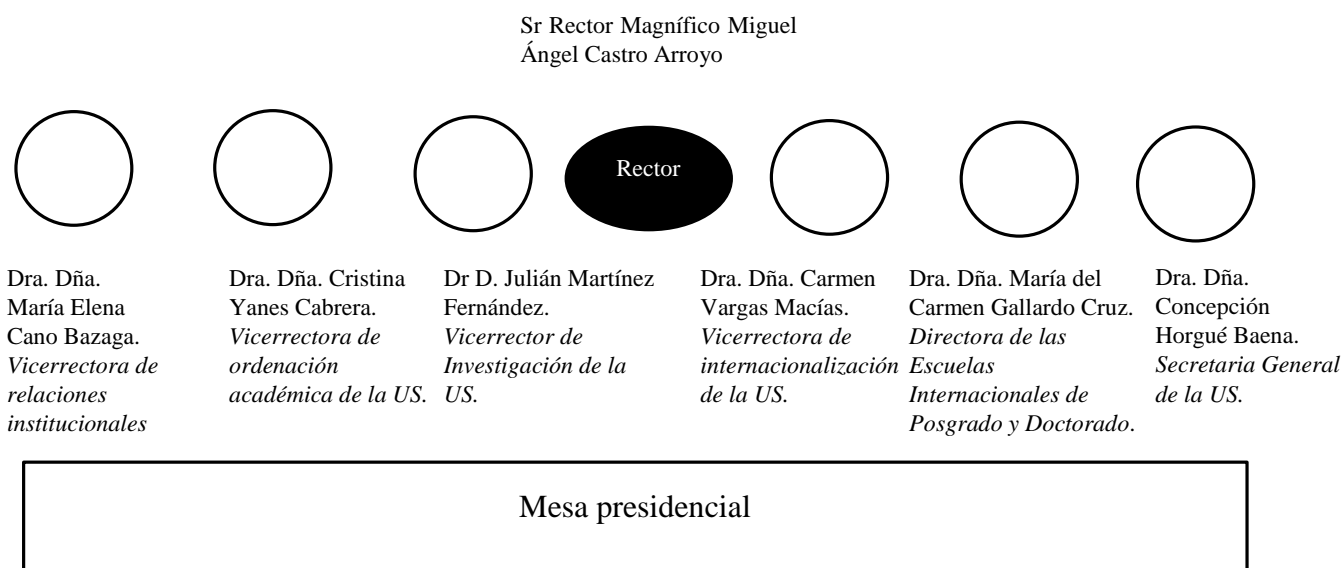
Sr Rector Magnífico Miguel Ángel Castro Arroyo

Rector

Dra. Dña. María Elena Cano Bazaga. *Vicerrectora de relaciones institucionales*

Dra. Dña. Cristina Yanes Cabrera. *Vicerrectora de ordenación académica de la US.*

Dr D. Julián Martínez Fernández. *Vicerrector de Investigación de la US.*

Dra. Dña. Carmen Vargas Macías. *Vicerrectora de internacionalización de la US.*

Dra. Dña. María del Carmen Gallardo Cruz. *Directora de las Escuelas Internacionales de Posgrado y Doctorado*.

Dra. Dña. Concepción Horgué Baena. *Secretaria General de la US.*

Mesa presidencial